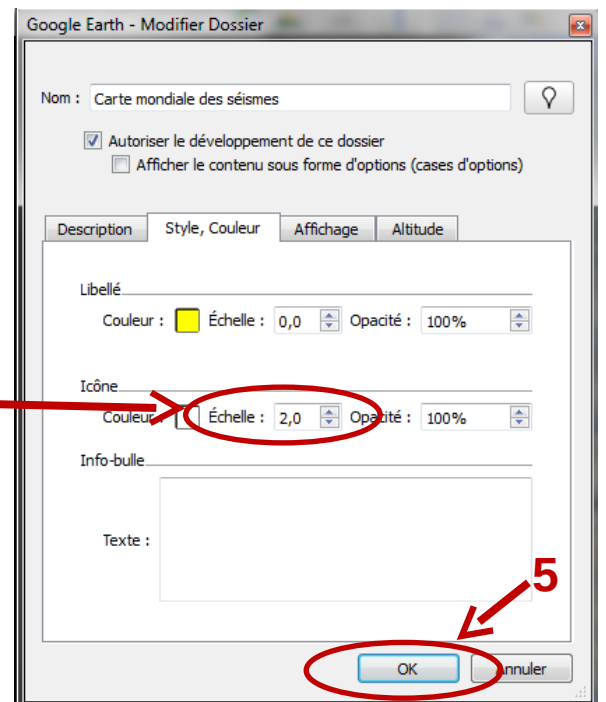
Google Earth - Modifier Dossier

Nom : Carte mondiale des séismes

Autoriser le développement de ce dossier

Afficher le contenu sous forme d'options (cases d'options)

Description | Style, Couleur | Affichage | Altitude

Libellé

Couleur : Échelle : 0,0 Opacité : 100%

Icône

Couleur : Échelle : 2,0 Opacité : 100%

Info-bulle

Texte :

5

OK | Annuler